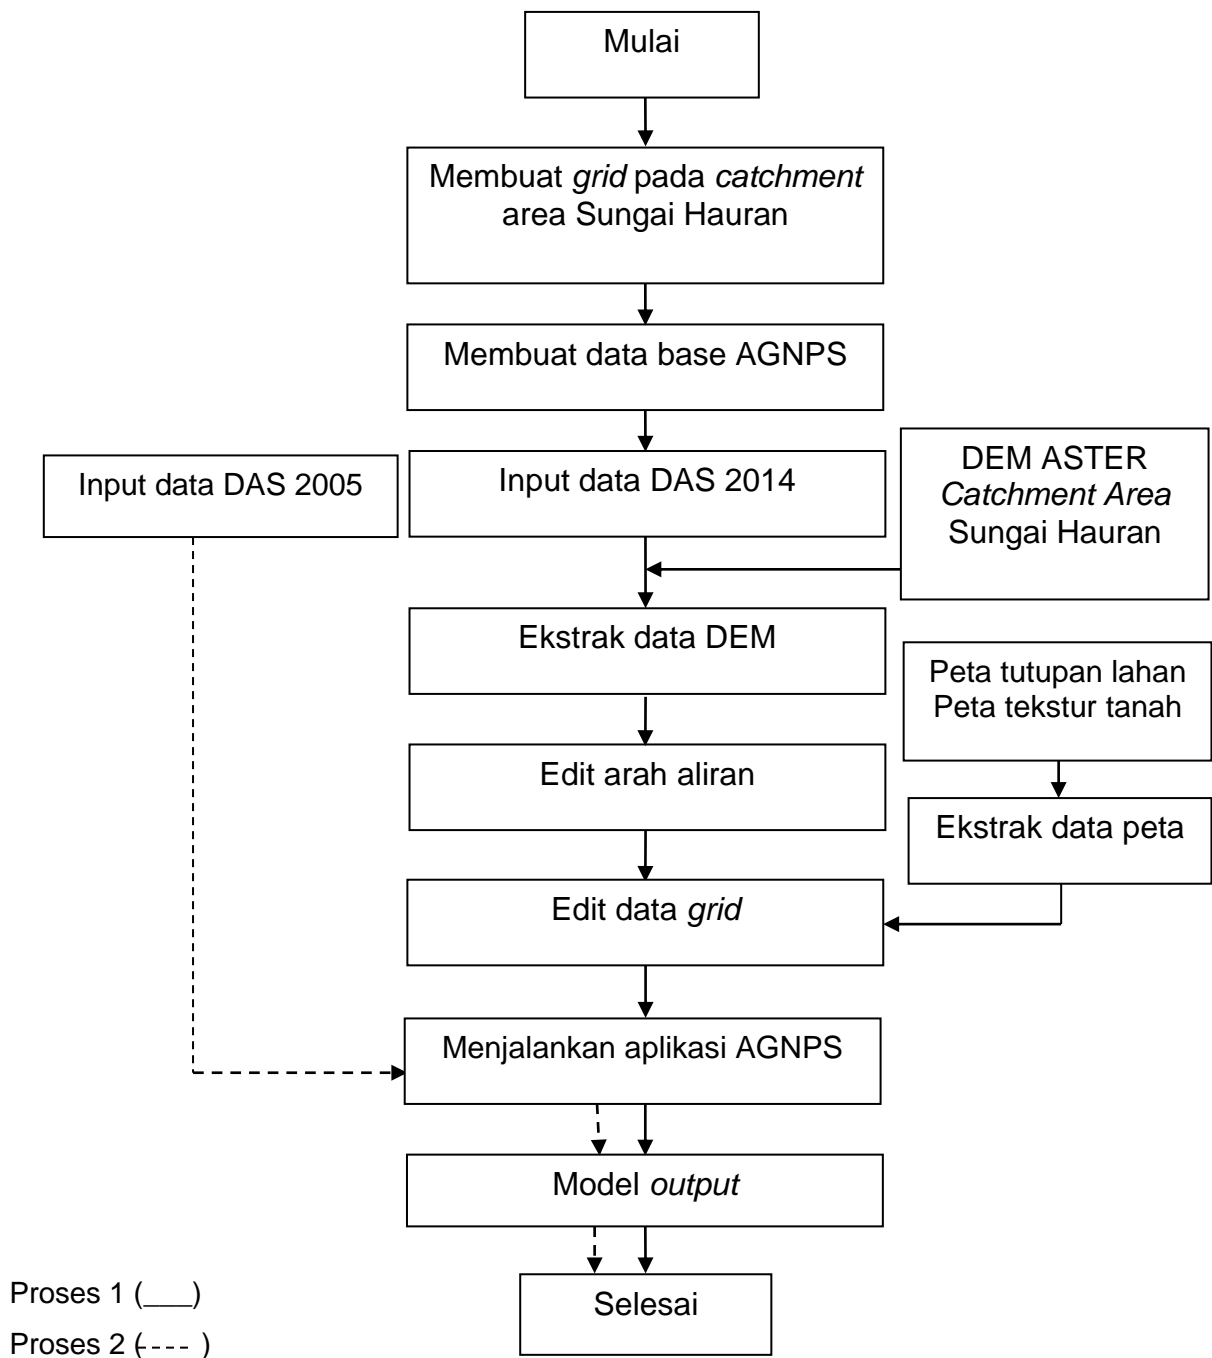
Mulai

Membuat *grid* pada *catchment* area Sungai Hauran

Membuat data base AGNPS

Input data DAS 2005

Input data DAS 2014

DEM ASTER *Catchment Area* Sungai Hauran

Ekstrak data DEM

Peta tutupan lahan
Peta tekstur tanah

Edit arah aliran

Ekstrak data peta

Edit data *grid*

Menjalankan aplikasi AGNPS

Model *output*

Selesai

Proses 1 (___)
Proses 2 (---- )